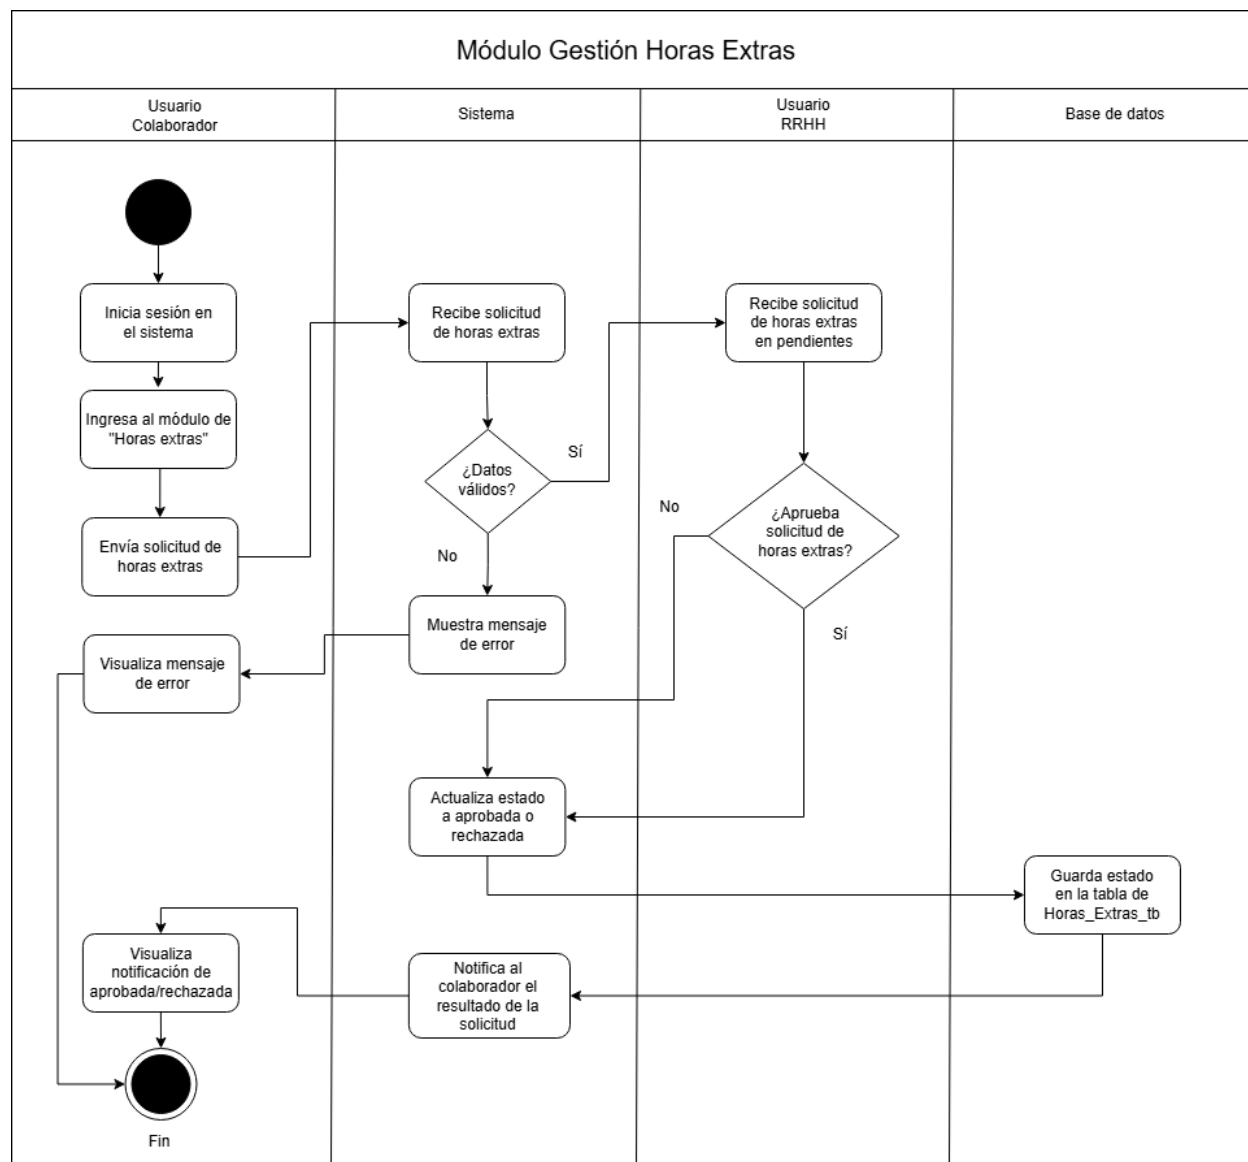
Módulo Gestión Horas Extras

Usuario Colaborador

Sistema

Usuario RRHH

Base de datos

Inicia sesión en el sistema

Ingresa al módulo de "Horas extras"

Envía solicitud de horas extras

Recibe solicitud de horas extras

¿Datos válidos?

Sí

No

Muestra mensaje de error

Visualiza mensaje de error

Recibe solicitud de horas extras en pendientes

¿Aprueba solicitud de horas extras?

No

Sí

Actualiza estado a aprobada o rechazada

Guarda estado en la tabla de Horas_Extras_tb

Notifica al colaborador el resultado de la solicitud

Visualiza notificación de aprobada/rechazada

Fin